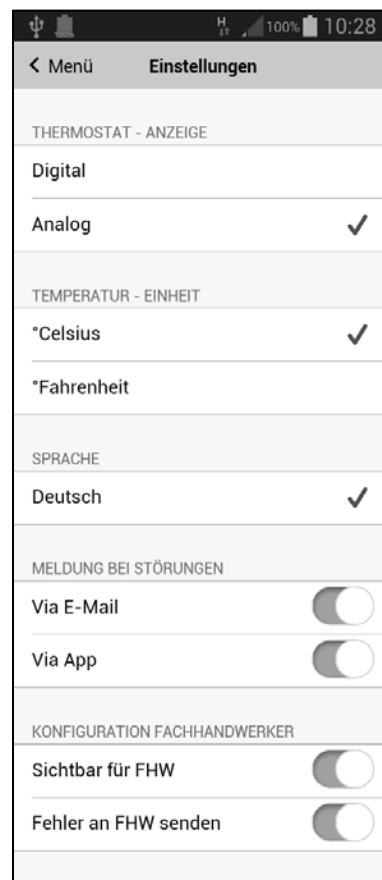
H 100% 10:28

< Menü Einstellungen

THERMOSTAT - ANZEIGE

Digital

Analog ✓

TEMPERATUR - EINHEIT

°Celsius ✓

°Fahrenheit

SPRACHE

Deutsch ✓

MELDUNG BEI STÖRUNGEN

Via E-Mail

Via App

KONFIGURATION FACHHANDWERKER

Sichtbar für FHW

Fehler an FHW senden